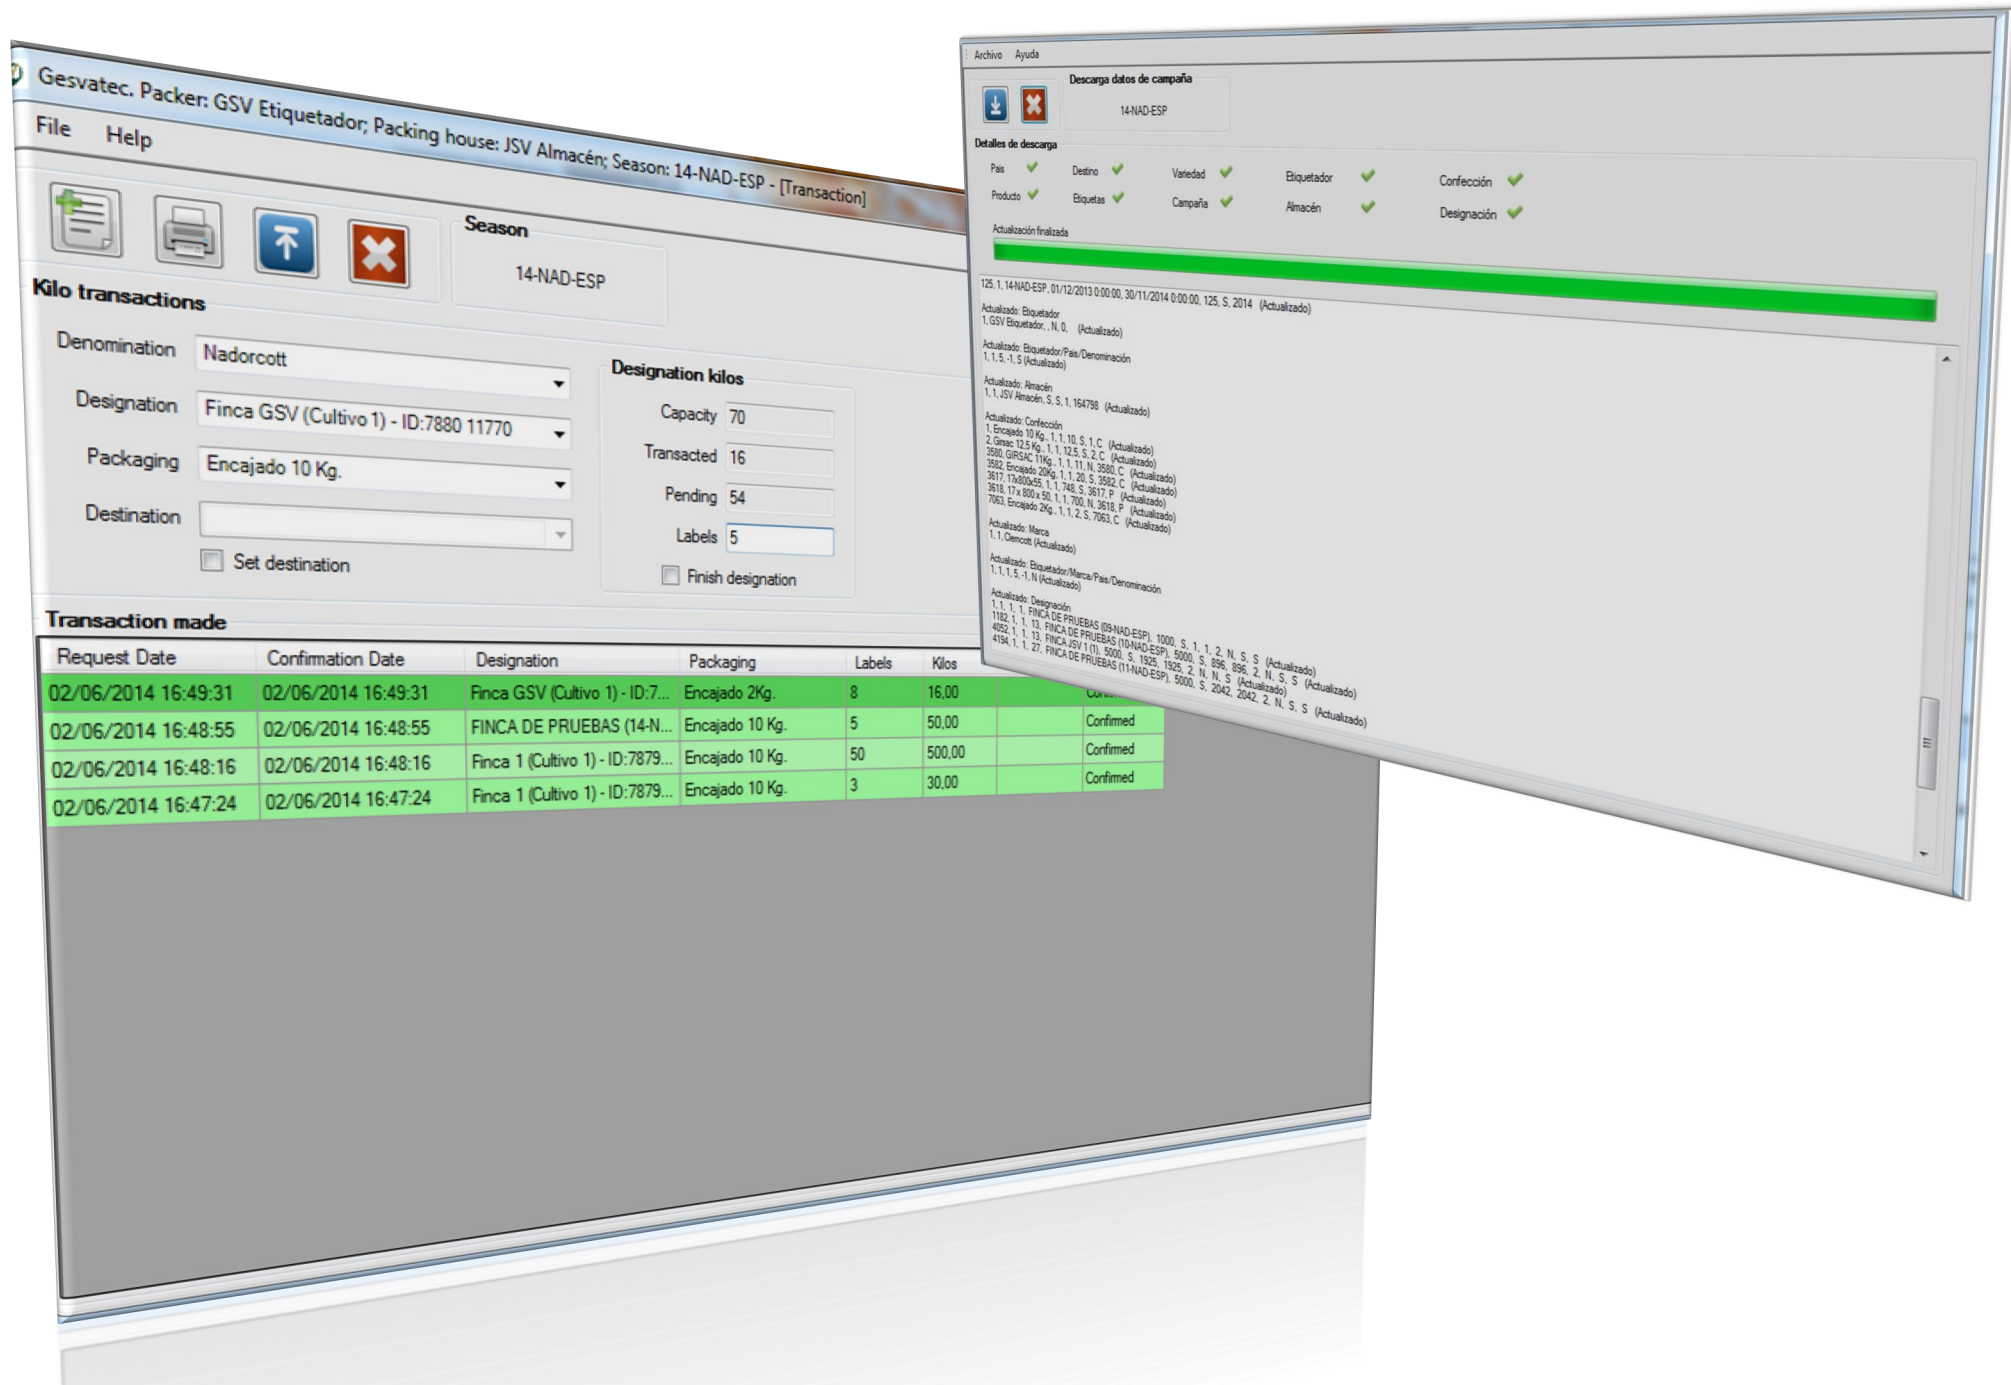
Gesvatec. Packer: GSV Etiquetador; Packing house: JSV Almacén; Season: 14-NAD-ESP - [Transaction]

File Help

Season
14-NAD-ESP

Kilo transactions

Denomination Nadorcott
Designation Finca GSV (Cultivo 1) - ID:7880 11770
Packaging Encajado 10 Kg.
Destination
Set destination

Designation kilos
Capacity 70
Transacted 16
Pending 54
Labels 5
Finish designation

Transaction made

| Request Date | Confirmation Date | Designation | Packaging | Labels | Kilos | | |
|---|---|---|---|---|---|---|---|
| 02/06/2014 16:49:31 | 02/06/2014 16:49:31 | Finca GSV (Cultivo 1) - ID:7... | Encajado 2Kg. | 8 | 16,00 | | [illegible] |
| 02/06/2014 16:48:55 | 02/06/2014 16:48:55 | FINCA DE PRUEBAS (14-N... | Encajado 10 Kg. | 5 | 50,00 | | Confirmed |
| 02/06/2014 16:48:16 | 02/06/2014 16:48:16 | Finca 1 (Cultivo 1) - ID:7879... | Encajado 10 Kg. | 50 | 500,00 | | Confirmed |
| 02/06/2014 16:47:24 | 02/06/2014 16:47:24 | Finca 1 (Cultivo 1) - ID:7879... | Encajado 10 Kg. | 3 | 30,00 | | Confirmed |

Archivo Ayuda

Descarga datos de campaña
14-NAD-ESP

Detalles de descarga
País Destino Variedad Etiquetador Confección
Producto Etiquetas Campaña Almacén Designación

Actualización finalizada

125, 1, 14-NAD-ESP, 01/12/2013 0:00:00, 30/11/2014 0:00:00, 125, S, 2014 (Actualizado)
Actualizado: Etiquetador
1, GSV Etiquetador, , N, 0, (Actualizado)
Actualizado: Etiquetador/Pais/Denominación
1, 1, 5, -1, S (Actualizado)
Actualizado: Almacén
1, 1, JSV Almacén, S, S, 1, 164798 (Actualizado)
Actualizado: Confección
1, Encajado 10 Kg., 1, 1, 10, S, 1, C (Actualizado)
2, Girsac 12,5 Kg., 1, 1, 12,5, S, 2, C (Actualizado)
3580, GIRSAC 11Kg., 1, 1, 11, N, 3580, C (Actualizado)
3582, Encajado 20Kg, 1, 1, 20, S, 3582, C (Actualizado)
3617, 17x800x55, 1, 1, 748, S, 3617, P (Actualizado)
3618, 17 x 800 x 50, 1, 1, 700, N, 3618, P (Actualizado)
7063, Encajado 2Kg., 1, 1, 2, S, 7063, C (Actualizado)
Actualizado: Marca
1, 1, Clemcott (Actualizado)
Actualizado: Etiquetador/Marca/Pais/Denominación
1, 1, 1, 5, -1, N (Actualizado)
Actualizado: Designación
1, 1, 1, 1, FINCA DE PRUEBAS (09-NAD-ESP), 1000, S, 1, 1, 2, N, S, S (Actualizado)
1182, 1, 1, 13, FINCA DE PRUEBAS (10-NAD-ESP), 5000, S, 896, 896, 2, N, S, S (Actualizado)
4052, 1, 1, 13, FINCA JSV 1 (1), 5000, S, 1925, 1925, 2, N, N, S (Actualizado)
4194, 1, 1, 27, FINCA DE PRUEBAS (11-NAD-ESP), 5000, S, 2042, 2042, 2, N, S, S (Actualizado)